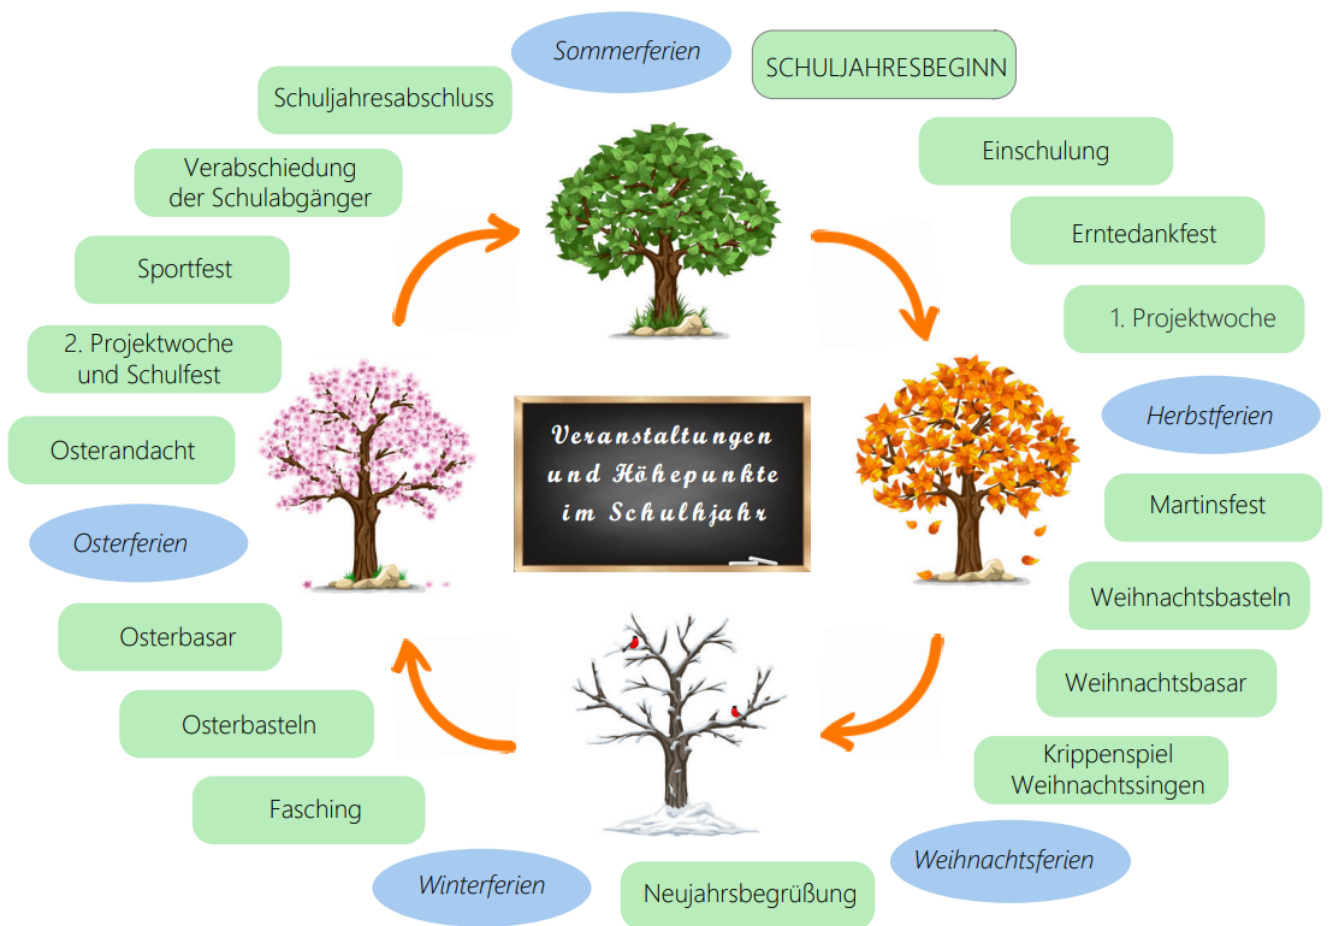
Veranstaltungen und Höhepunkte im Schulhjahr

Sommerferien

SCHULJAHRESBEGINN

Einschulung

Erntedankfest

1. Projektwoche

Herbstferien

Martinsfest

Weihnachtsbasteln

Weihnachtsbasar

Krippenspiel Weihnachtssingen

Weihnachtsferien

Neujahrsbegrüßung

Winterferien

Fasching

Osterbasteln

Osterbasar

Osterferien

Osterandacht

2. Projektwoche und Schulfest

Sportfest

Verabschiedung der Schulabgänger

Schuljahresabschluss